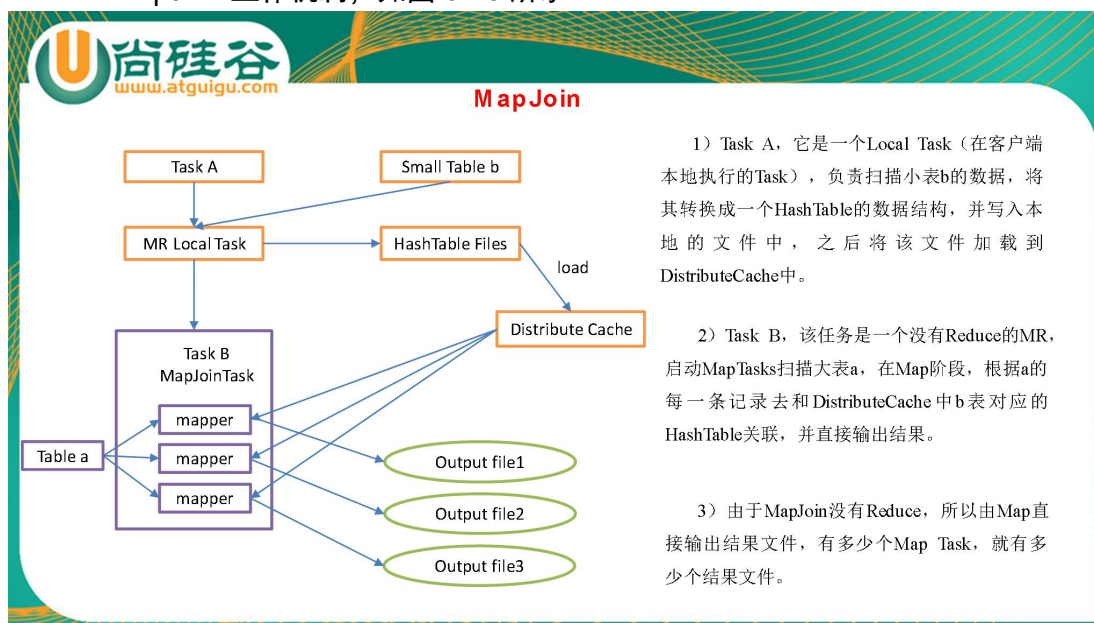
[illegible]

尚硅谷
www.atguigu.com

MapJoin

Task A

Small Table b

MR Local Task

HashTable Files

load

Distribute Cache

Task B
MapJoinTask

mapper

mapper

mapper

Table a

Output file1

Output file2

Output file3

1）Task A，它是一个Local Task（在客户端本地执行的Task），负责扫描小表b的数据，将其转换成一个HashTable的数据结构，并写入本地的文件中，之后将该文件加载到DistributeCache中。

2）Task B，该任务是一个没有Reduce的MR，启动MapTasks扫描大表a，在Map阶段，根据a的每一条记录去和DistributeCache中b表对应的HashTable关联，并直接输出结果。

3）由于MapJoin没有Reduce，所以由Map直接输出结果文件，有多少个Map Task，就有多少个结果文件。